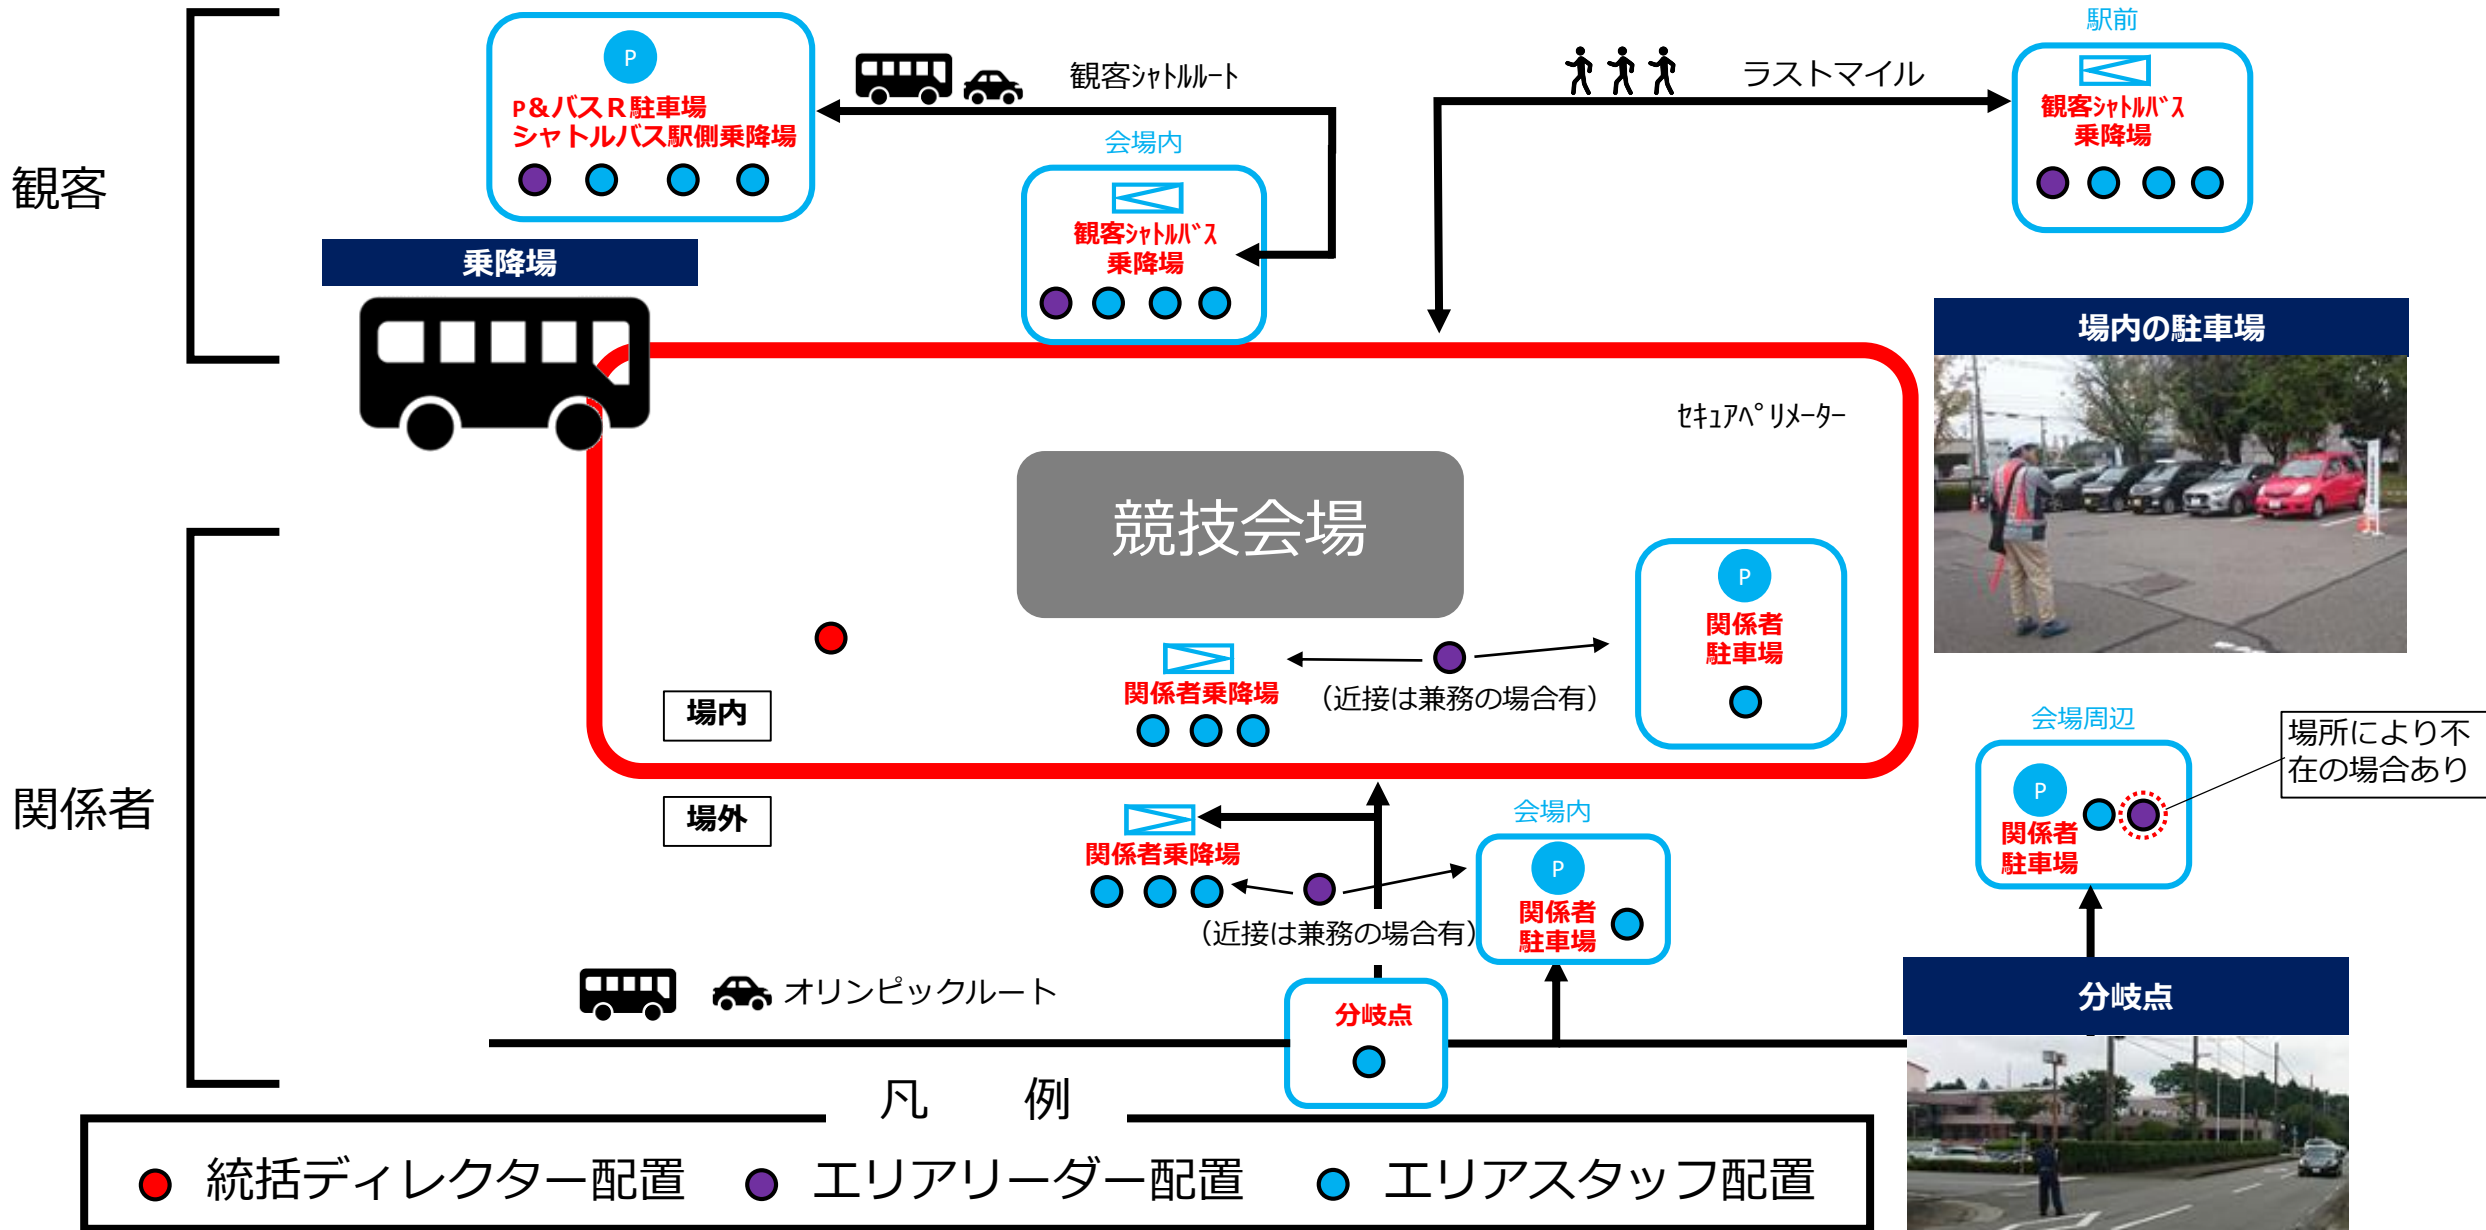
観客

P
P&バスR駐車場
シャトルバス駅側乗降場

観客ｼｬﾄﾙﾙｰﾄ

ラストマイル

駅前
観客ｼｬﾄﾙﾊﾞｽ
乗降場

会場内
観客ｼｬﾄﾙﾊﾞｽ
乗降場

乗降場

場内の駐車場

ｾｷｭｱﾍﾟﾘﾒｰﾀｰ

競技会場

P
関係者
駐車場

関係者乗降場
(近接は兼務の場合有)

場内

場外

関係者

会場周辺
P
関係者
駐車場

場所により不在の場合あり

会場内
P
関係者
駐車場

関係者乗降場
(近接は兼務の場合有)

オリンピックルート

分岐点

分岐点

凡　例

統括ディレクター配置　エリアリーダー配置　エリアスタッフ配置